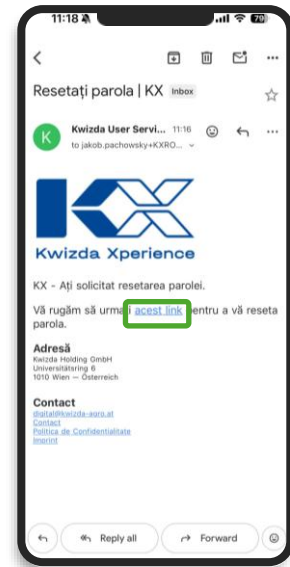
11:18 79

Resetați parola | KX Inbox

K Kwizda User Servi... 11:16
to jakob.pachowsky+KXRO...

KX
Kwizda Xperience

KX - Ați solicitat resetarea parolei.

Vă rugăm să urma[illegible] acest link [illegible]entru a vă reseta parola.

Adresă
Kwizda Holding GmbH
Universitätsring 6
1010 Wien – Österreich

Contact
digital@kwizda-agro.at
Contact
Politica de Confidentialitate
Imprint

Reply all
Forward